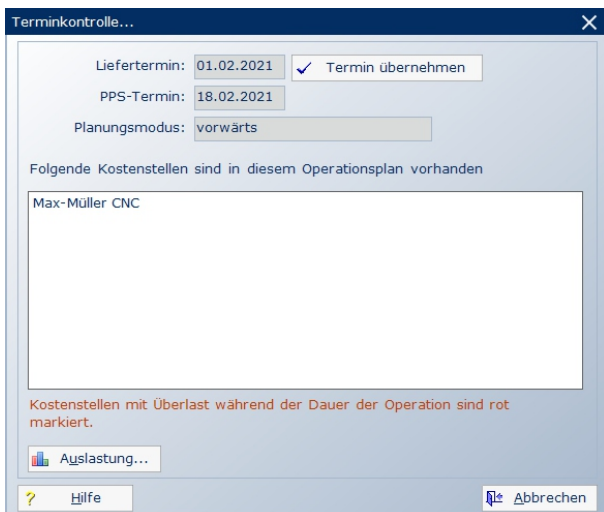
Terminkontrolle...

Liefertermin: 01.02.2021

Termin übernehmen

PPS-Termin: 18.02.2021

Planungsmodus: vorwärts

Folgende Kostenstellen sind in diesem Operationsplan vorhanden

Max-Müller CNC

Kostenstellen mit Überlast während der Dauer der Operation sind rot markiert.

Auslastung...

Hilfe

Abbrechen